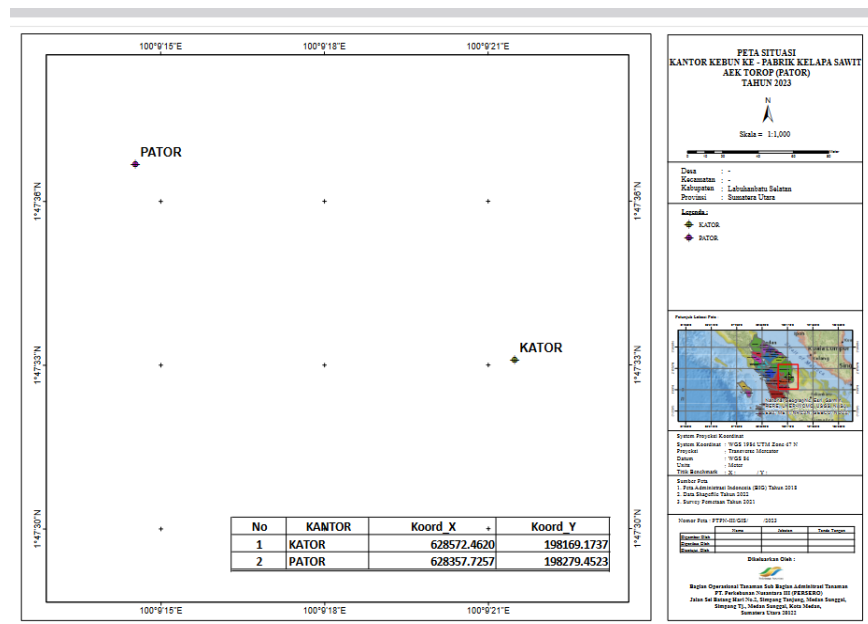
100°9'15"E
100°9'18"E
100°9'21"E

1°47'36"N
1°47'33"N
1°47'30"N

PATOR

KATOR

| No | KANTOR | Koord_X | Koord_Y |
|---|---|---|---|
| 1 | KATOR | 628572.4620 | 198169.1737 |
| 2 | PATOR | 628357.7257 | 198279.4523 |

100°9'15"E
100°9'18"E
100°9'21"E

PETA SITUASI
KANTOR KEBUN KE - PABRIK KELAPA SAWIT
AEK TOROP (PATOR)
TAHUN 2023

N

Skala = 1:1,000

Desa : -
Kecamatan : -
Kabupaten : Labuhanbatu Selatan
Provinsi : Sumatera Utara

Legenda :
KATOR
PATOR

Petunjuk Letak Peta

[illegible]

Sistem Proyeksi Koordinat
Sistem Koordinat : WGS 1984 UTM Zone 47 N
Proyeksi : Transverse Mercator
Datum : WGS 84
Units : Meter
Titik Benchmark : X : Y :

Sumber Peta
1. Peta Administrasi Indonesia (BIG) Tahun 2018
2. Data Shapefile Tahun 2022
3. Survey Pemetaan Tahun 2021

Nomor Peta : PTPN-III/GIS/ /2023

| | Nama | Jabatan | Tanda Tangan |
|---|---|---|---|
| Digambar Oleh | | | |
| Diperiksa Oleh | | | |
| Disetujui Oleh | | | |

Dikeluarkan Oleh :

Bagian Operasional Tanaman Sub Bagian Administrasi Tanaman
PT. Perkebunan Nusantara III (PERSERO)
Jalan Sei Batang Hari No.2, Simpang Tanjung, Medan Sunggal,
Simpang Tj., Medan Sunggal, Kota Medan,
Sumatera Utara 20122